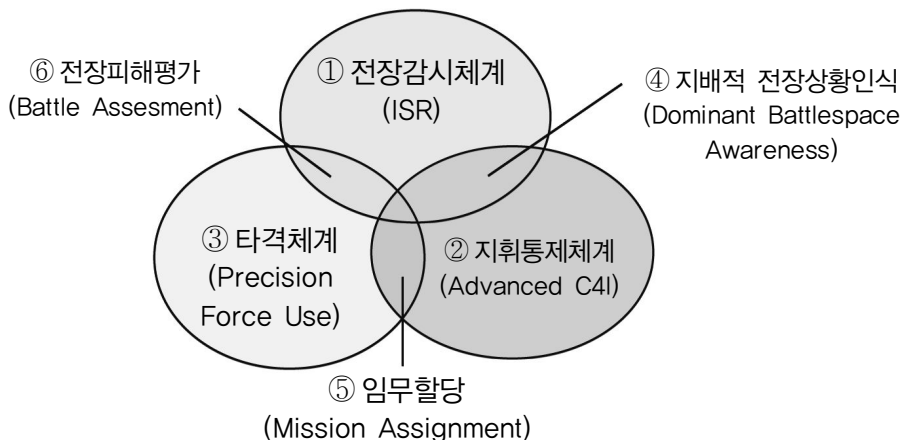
⑥ 전장피해평가
(Battle Assesment)

① 전장감시체계
(ISR)

④ 지배적 전장상황인식
(Dominant Battlespace Awareness)

③ 타격체계
(Precision Force Use)

② 지휘통제체계
(Advanced C4I)

⑤ 임무할당
(Mission Assignment)